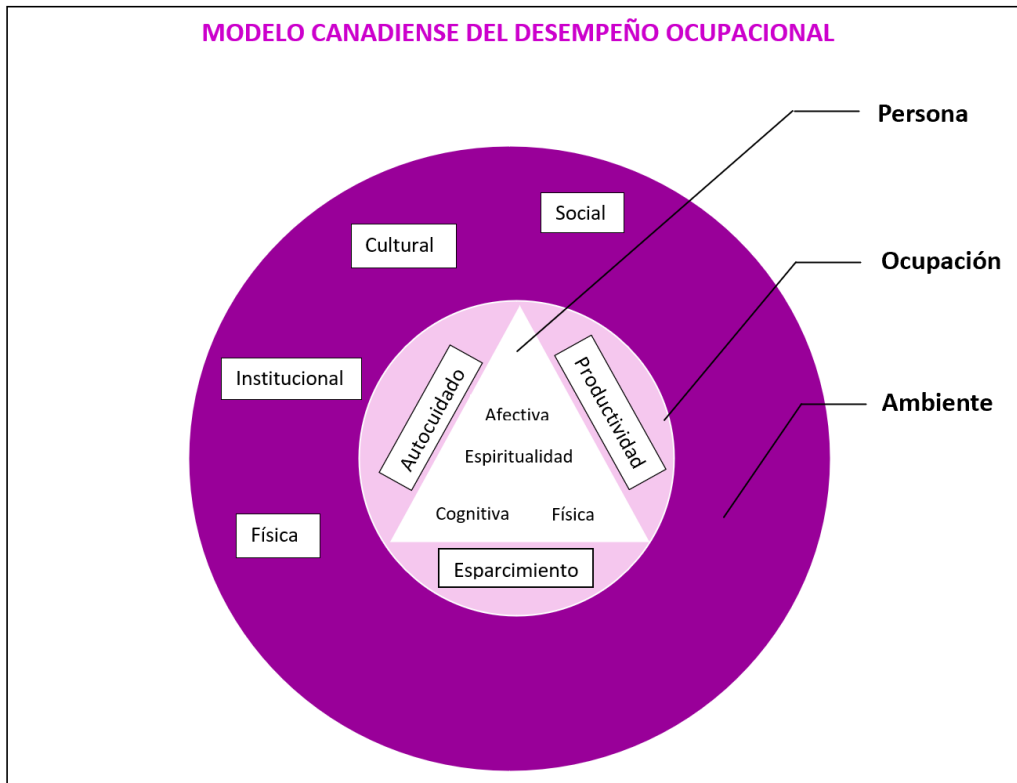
MODELO CANADIENSE DEL DESEMPEÑO OCUPACIONAL

Persona

Ocupación

Ambiente

Social

Cultural

Institucional

Física

Autocuidado

Productividad

Afectiva

Espiritualidad

Cognitiva

Física

Esparcimiento